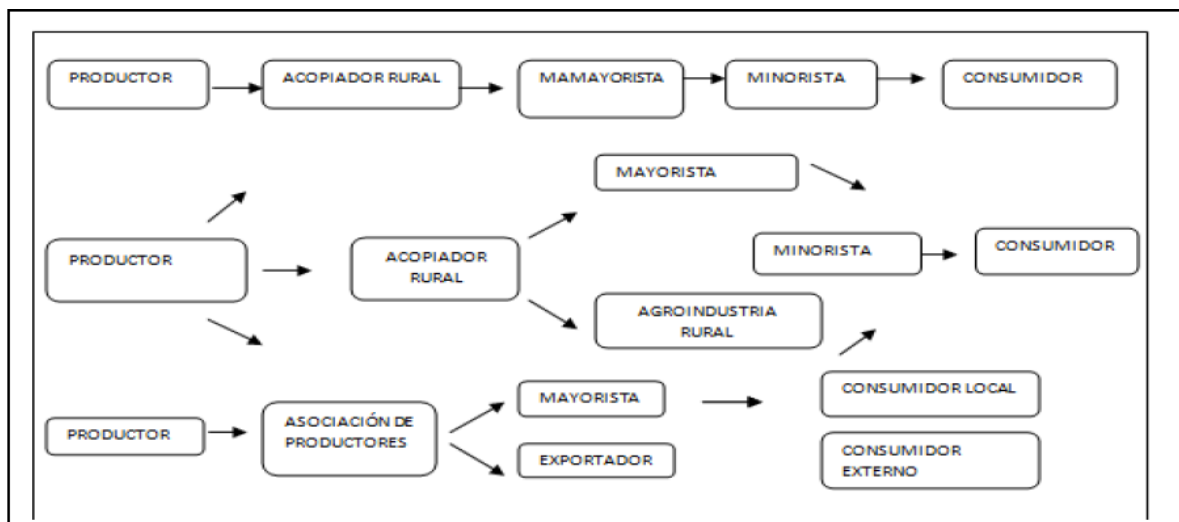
PRODUCTOR
ACOPIADOR RURAL
MAMAYORISTA
MINORISTA
CONSUMIDOR

MAYORISTA
PRODUCTOR
ACOPIADOR RURAL
MINORISTA
CONSUMIDOR
AGROINDUSTRIA RURAL

PRODUCTOR
ASOCIACIÓN DE PRODUCTORES
MAYORISTA
EXPORTADOR
CONSUMIDOR LOCAL
CONSUMIDOR EXTERNO